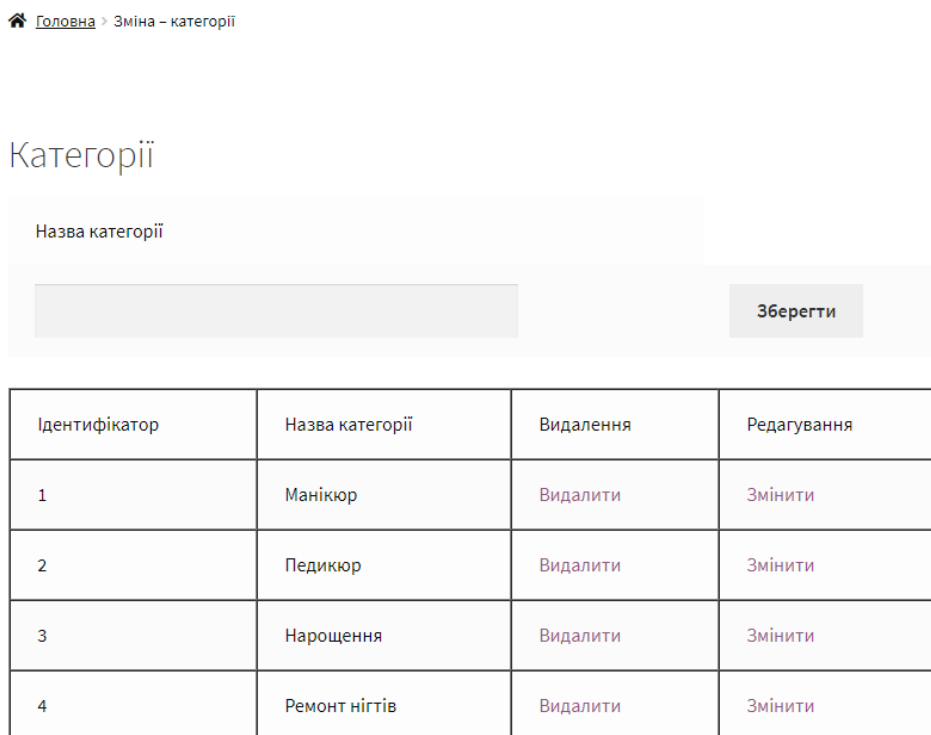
Головна > Зміна – категорії

Категорії

Назва категорії

Зберегти

| Ідентифікатор | Назва категорії | Видалення | Редагування |
|---|---|---|---|
| 1 | Манікюр | Видалити | Змінити |
| 2 | Педикюр | Видалити | Змінити |
| 3 | Нарощення | Видалити | Змінити |
| 4 | Ремонт нігтів | Видалити | Змінити |